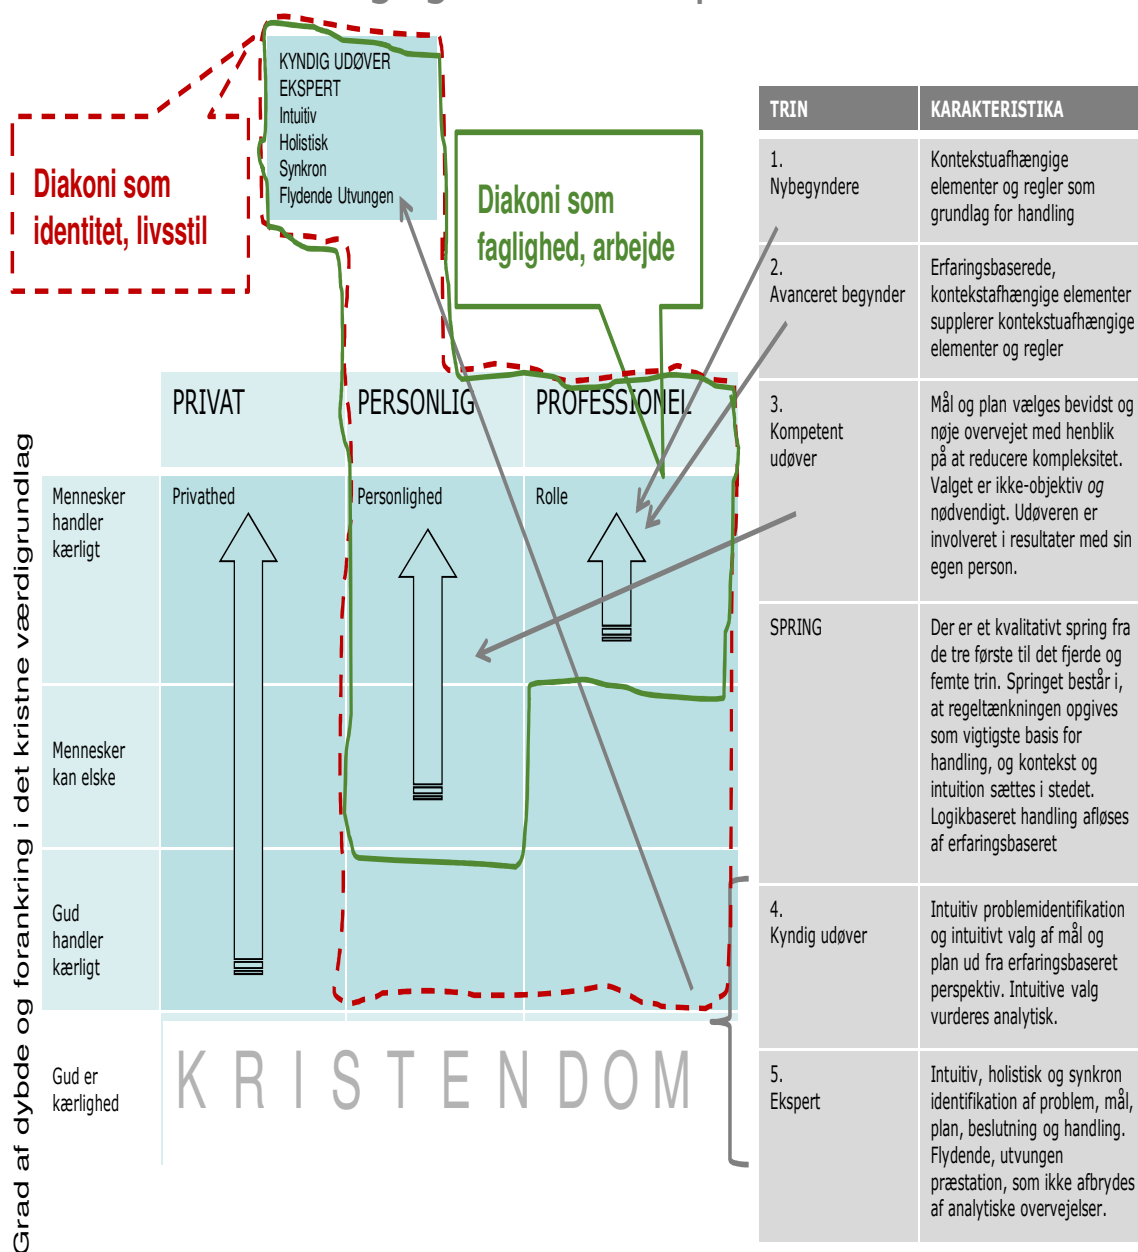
KYNDIG UDØVER
EKSPERT
Intuitiv
Holistisk
Synkron
Flydende Utvungen

Diakoni som identitet, livsstil

Diakoni som faglighed, arbejde

Grad af dybde og forankring i det kristne værdigrundlag

| | PRIVAT | PERSONLIG | PROFESSIONEL |
|---|---|---|---|
| Mennesker handler kærligt | Privathed | Personlighed | Rolle |
| Mennesker kan elske | | | |
| Gud handler kærligt | | | |
| Gud er kærlighed | KRISTENDOM | | |

| TRIN | KARAKTERISTIKA |
|---|---|
| 1. Nybegyndere | Kontekstuafhængige elementer og regler som grundlag for handling |
| 2. Avanceret begynder | Erfaringsbaserede, kontekstafhængige elementer supplerer kontekstuafhængige elementer og regler |
| 3. Kompetent udøver | Mål og plan vælges bevidst og nøje overvejet med henblik på at reducere kompleksitet. Valget er ikke-objektiv *og* nødvendigt. Udøveren er involveret i resultater med sin egen person. |
| SPRING | Der er et kvalitativt spring fra de tre første til det fjerde og femte trin. Springet består i, at regeltænkningen opgives som vigtigste basis for handling, og kontekst og intuition sættes i stedet. Logikbaseret handling afløses af erfaringsbaseret |
| 4. Kyndig udøver | Intuitiv problemidentifikation og intuitivt valg af mål og plan ud fra erfaringsbaseret perspektiv. Intuitive valg vurderes analytisk. |
| 5. Ekspert | Intuitiv, holistisk og synkron identifikation af problem, mål, plan, beslutning og handling. Flydende, utvungen præstation, som ikke afbrydes af analytiske overvejelser. |